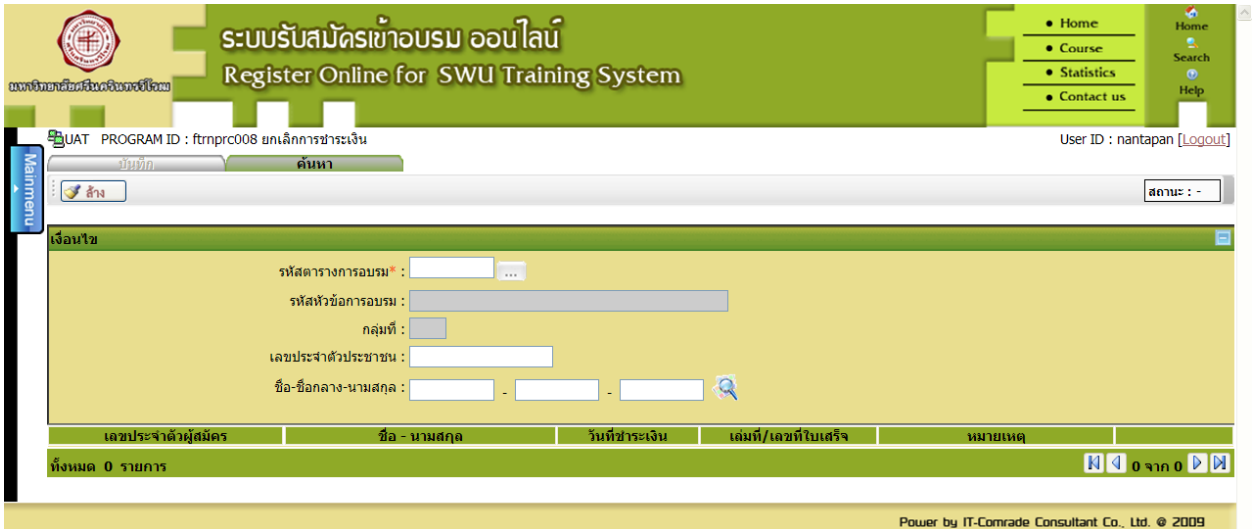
มหาวิทยาลัยศรีนครินทรวิโรฒ

ระบบรับสมัครเข้าอบรม ออนไลน์
Register Online for SWU Training System

• Home
• Course
• Statistics
• Contact us

Home
Search
Help

Mainmenu

UAT PROGRAM ID : ftrnprc008 ยกเลิกการชำระเงิน

User ID : nantapan [Logout]

บันทึก
ค้นหา

ล้าง

สถานะ : -

เงื่อนไข

รหัสตารางการอบรม* :
...

รหัสหัวข้อการอบรม :

กลุ่มที่ :

เลขประจำตัวประชาชน :

ชื่อ-ชื่อกลาง-นามสกุล : - -

| เลขประจำตัวผู้สมัคร | ชื่อ - นามสกุล | วันที่ชำระเงิน | เล่มที่/เลขที่ใบเสร็จ | หมายเหตุ | |
|---|---|---|---|---|---|

ทั้งหมด 0 รายการ

0 จาก 0

Power by IT-Comrade Consultant Co., Ltd. @ 2009